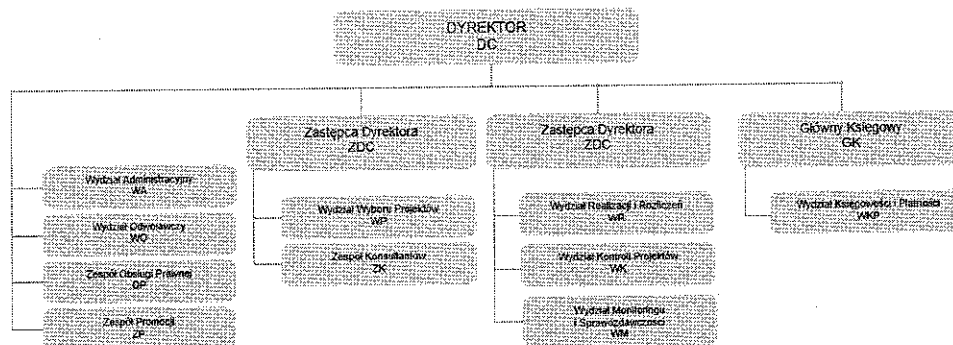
DYREKTOR
DC

Zastępca Dyrektora
ZDC

Zastępca Dyrektora
ZDC

Główny Księgowy
GK

Wydział Administracyjny
WA

Wydział Odwoławczy
WO

Zespół Obsługi Prawnej
OP

Zespół Promocji
ZP

Wydział Wyboru Projektów
WP

Zespół Konsultantów
ZK

Wydział Realizacji i Rozliczeń
WR

Wydział Kontroli Projektów
WK

Wydział Monitoringu i Sprawozdawczości
WM

Wydział Księgowości i Płatności
WKP